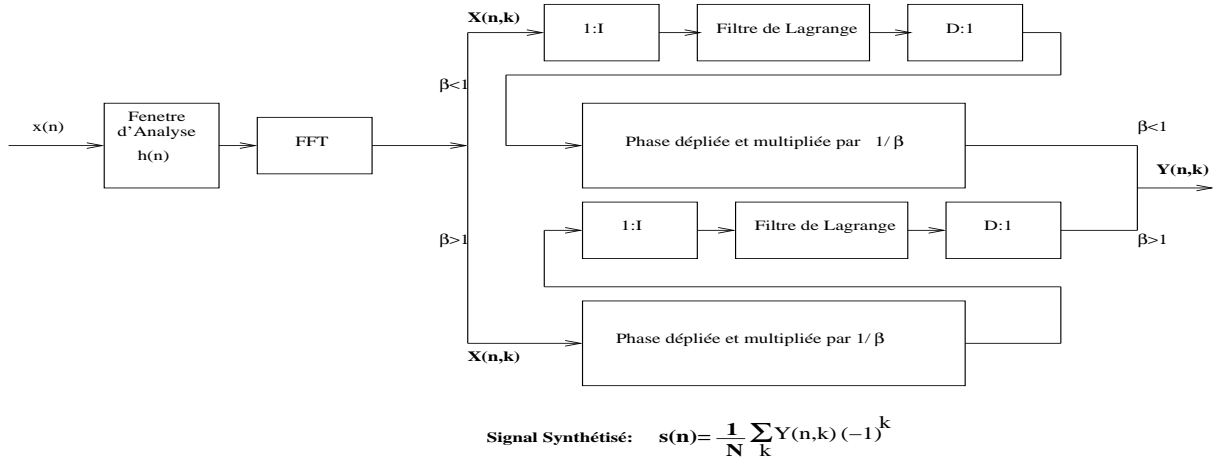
x(n)

Fenetre d'Analyse h(n)

FFT

X(n,k)

$\beta<1$

1:I

Filtre de Lagrange

D:1

Phase dépliée et multipliée par $1/\beta$

$\beta<1$

Y(n,k)

$\beta>1$

1:I

Filtre de Lagrange

D:1

$\beta>1$

Phase dépliée et multipliée par $1/\beta$

X(n,k)

Signal Synthétisé: $s(n)= \frac{1}{N} \sum_{k} Y(n,k)\,(-1)^{k}$